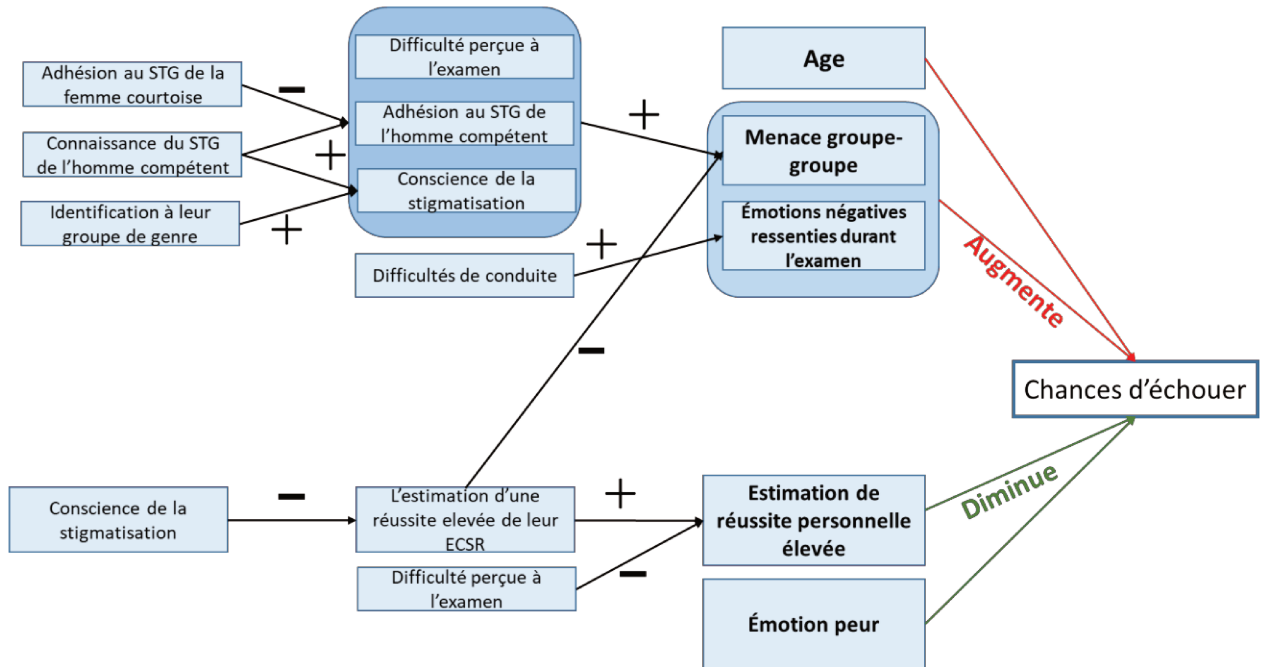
Adhésion au STG de la femme courtoise

−

Connaissance du STG de l'homme compétent

+

Identification à leur groupe de genre

+

Difficulté perçue à l'examen

Adhésion au STG de l'homme compétent

Conscience de la stigmatisation

+

Age

Menace groupe-groupe

Émotions négatives ressenties durant l'examen

+

Difficultés de conduite

Augmente

−

Chances d'échouer

Conscience de la stigmatisation

−

L'estimation d'une réussite elevée de leur ECSR

+

Estimation de réussite personnelle élevée

Diminue

Difficulté perçue à l'examen

−

Émotion peur